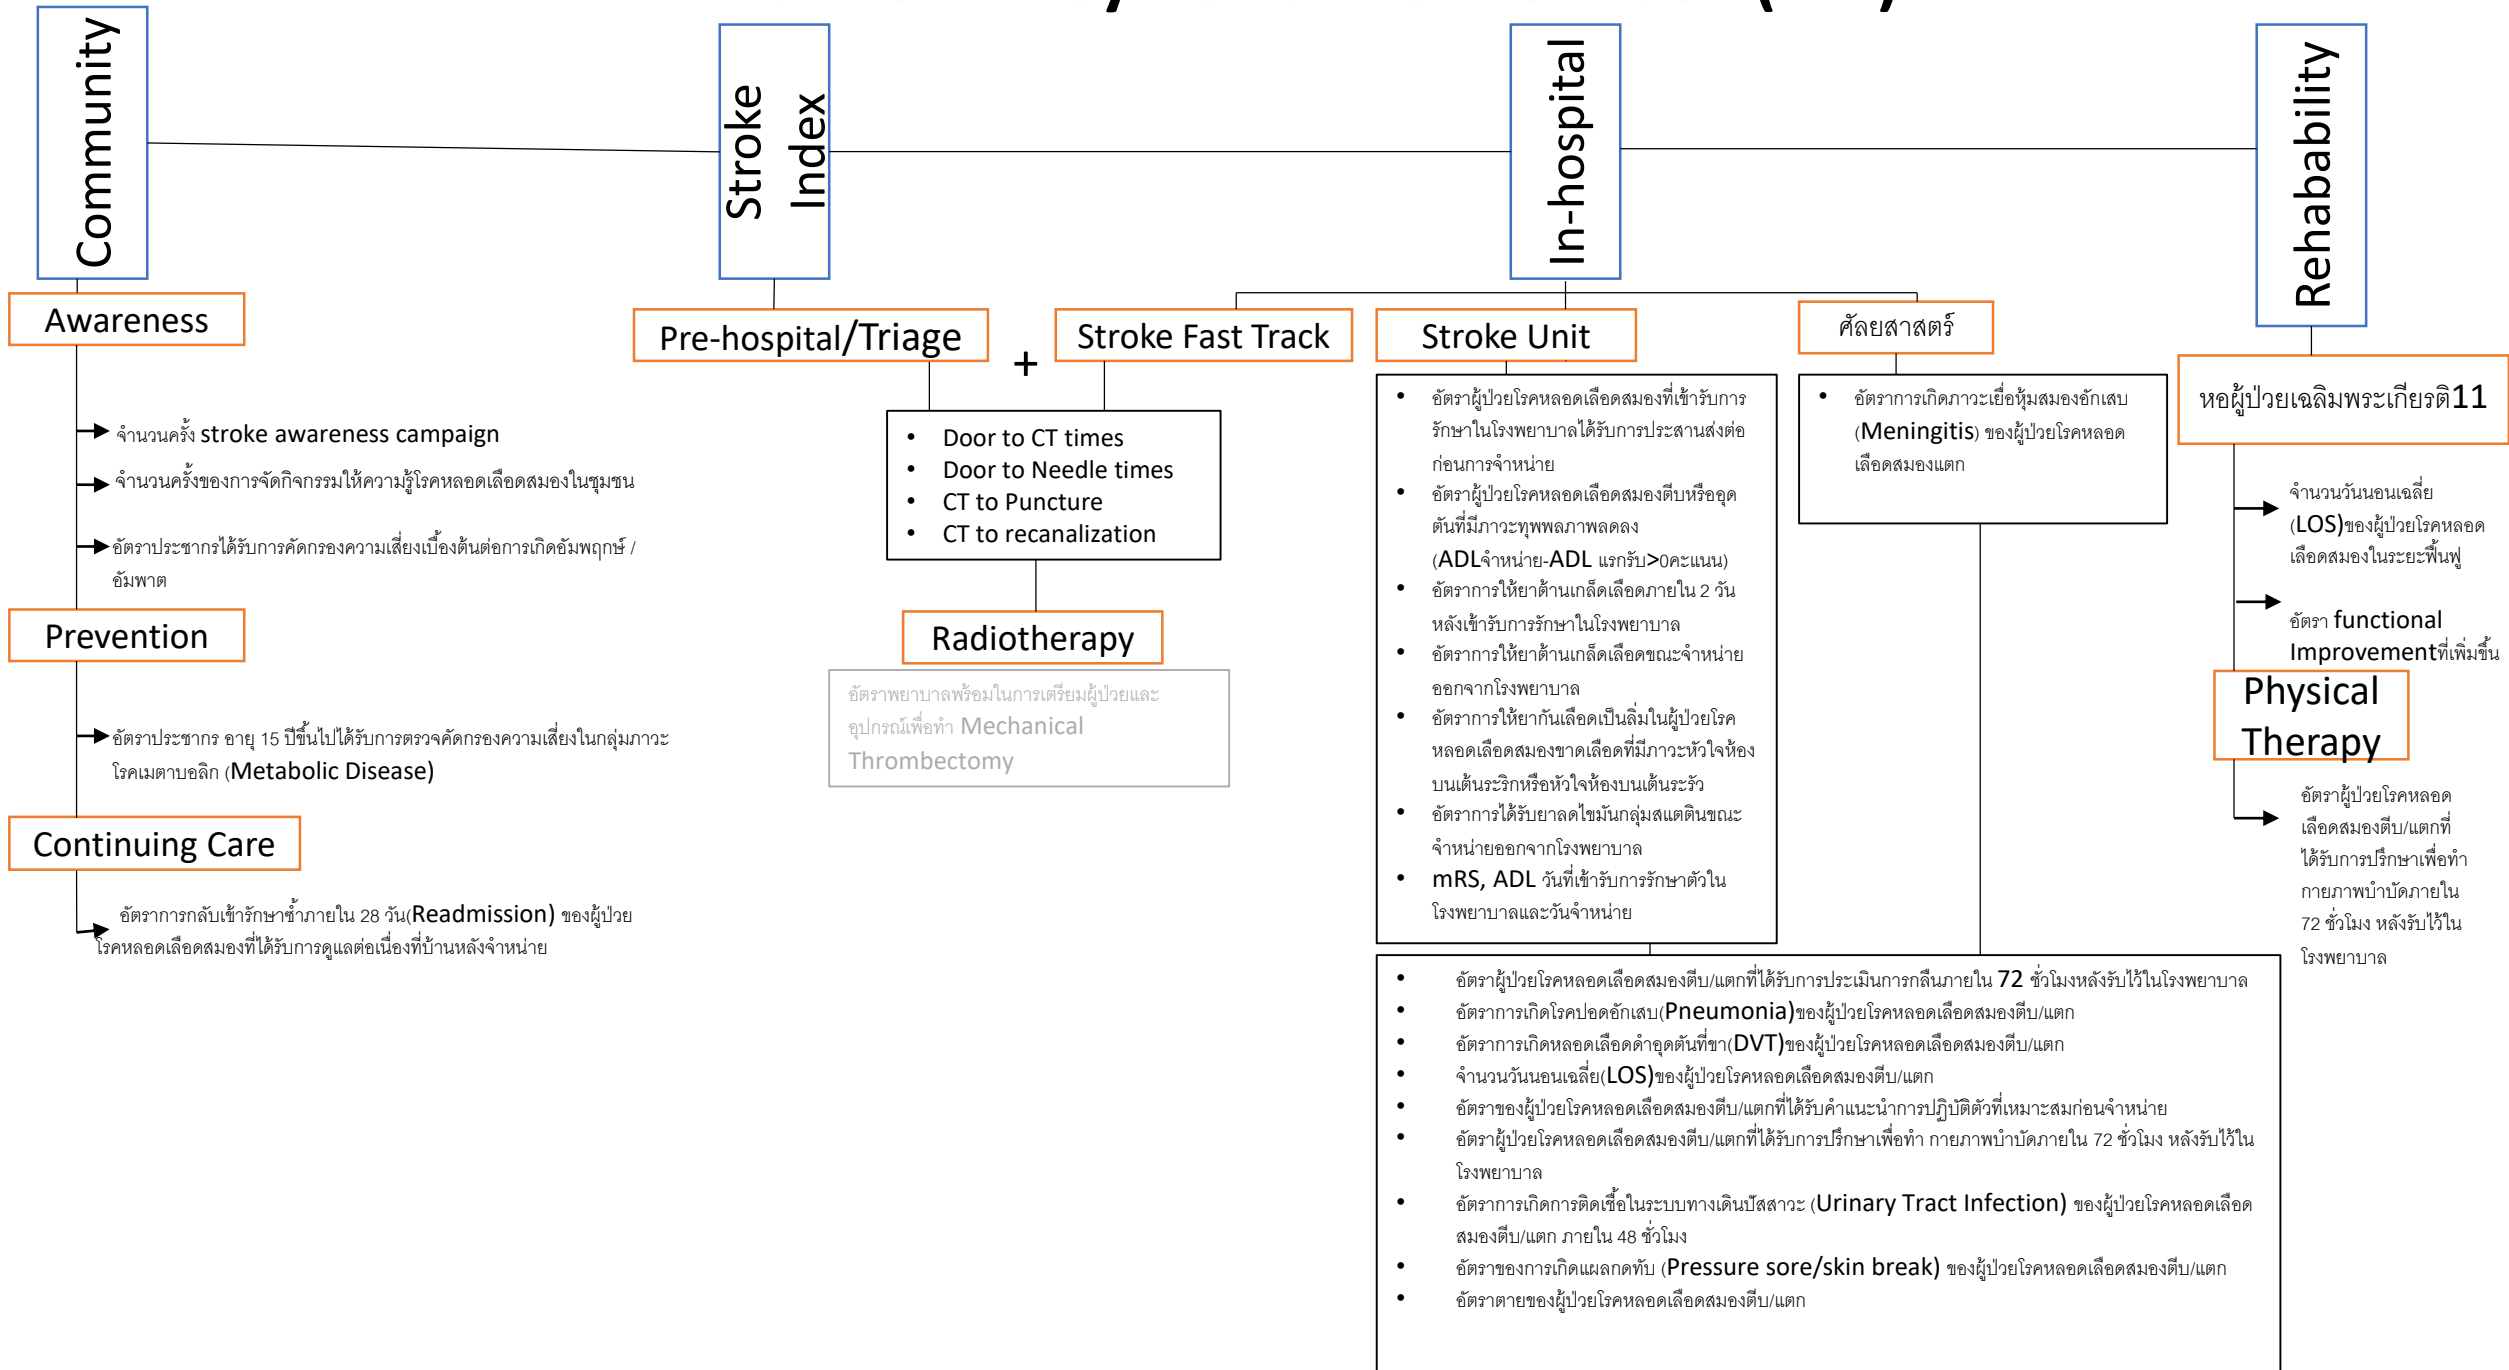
Community

Stroke Index

In-hospital

Rehabability

Awareness

จำนวนครั้ง stroke awareness campaign

จำนวนครั้งของการจัดกิจกรรมให้ความรู้โรคหลอดเลือดสมองในชุมชน

อัตราประชากรได้รับการคัดกรองความเสี่ยงเบื้องต้นต่อการเกิดอัมพฤกษ์ / อัมพาต

Prevention

อัตราประชากร อายุ 15 ปีขึ้นไปได้รับการตรวจคัดกรองความเสี่ยงในกลุ่มภาวะโรคเมตาบอลิก (Metabolic Disease)

Continuing Care

อัตราการกลับเข้ารักษาซ้ำภายใน 28 วัน(Readmission) ของผู้ป่วยโรคหลอดเลือดสมองที่ได้รับการดูแลต่อเนื่องที่บ้านหลังจำหน่าย

Pre-hospital/Triage

+

Stroke Fast Track

- Door to CT times
- Door to Needle times
- CT to Puncture
- CT to recanalization

Radiotherapy

อัตราพยาบาลพร้อมในการเตรียมผู้ป่วยและอุปกรณ์เพื่อทำ Mechanical Thrombectomy

Stroke Unit

- อัตราผู้ป่วยโรคหลอดเลือดสมองที่เข้ารับการรักษาในโรงพยาบาลได้รับการประสานส่งต่อก่อนการจำหน่าย
- อัตราผู้ป่วยโรคหลอดเลือดสมองตีบหรืออุดตันที่มีภาวะทุพพลภาพลดลง (ADLจำหน่าย-ADL แรกรับ>0คะแนน)
- อัตราการให้ยาต้านเกล็ดเลือดภายใน 2 วัน หลังเข้ารับการรักษาในโรงพยาบาล
- อัตราการให้ยาต้านเกล็ดเลือดขณะจำหน่ายออกจากโรงพยาบาล
- อัตราการให้ยากันเลือดเป็นลิ่มในผู้ป่วยโรคหลอดเลือดสมองขาดเลือดที่มีภาวะหัวใจห้องบนเต้นระริกหรือหัวใจห้องบนเต้นระรัว
- อัตราการได้รับยาลดไขมันกลุ่มสแตตินขณะจำหน่ายออกจากโรงพยาบาล
- mRS, ADL วันที่เข้ารับการรักษาตัวในโรงพยาบาลและวันจำหน่าย

ศัลยสาสตร์

- อัตราการเกิดภาวะเยื่อหุ้มสมองอักเสบ (Meningitis) ของผู้ป่วยโรคหลอดเลือดสมองแตก

หอผู้ป่วยเฉลิมพระเกียรติ11

จำนวนวันนอนเฉลี่ย (LOS)ของผู้ป่วยโรคหลอดเลือดสมองในระยะฟื้นฟู

อัตรา functional Improvementที่เพิ่มขึ้น

Physical Therapy

อัตราผู้ป่วยโรคหลอดเลือดสมองตีบ/แตกที่ได้รับการปรึกษาเพื่อทำกายภาพบำบัดภายใน 72 ชั่วโมง หลังรับไว้ในโรงพยาบาล

- อัตราผู้ป่วยโรคหลอดเลือดสมองตีบ/แตกที่ได้รับการประเมินการกลืนภายใน 72 ชั่วโมงหลังรับไว้ในโรงพยาบาล
- อัตราการเกิดโรคปอดอักเสบ(Pneumonia)ของผู้ป่วยโรคหลอดเลือดสมองตีบ/แตก
- อัตราการเกิดหลอดเลือดดำอุดตันที่ขา(DVT)ของผู้ป่วยโรคหลอดเลือดสมองตีบ/แตก
- จำนวนวันนอนเฉลี่ย(LOS)ของผู้ป่วยโรคหลอดเลือดสมองตีบ/แตก
- อัตราของผู้ป่วยโรคหลอดเลือดสมองตีบ/แตกที่ได้รับคำแนะนำการปฏิบัติตัวที่เหมาะสมก่อนจำหน่าย
- อัตราผู้ป่วยโรคหลอดเลือดสมองตีบ/แตกที่ได้รับการปรึกษาเพื่อทำ กายภาพบำบัดภายใน 72 ชั่วโมง หลังรับไว้ในโรงพยาบาล
- อัตราการเกิดการติดเชื้อในระบบทางเดินปัสสาวะ (Urinary Tract Infection) ของผู้ป่วยโรคหลอดเลือดสมองตีบ/แตก ภายใน 48 ชั่วโมง
- อัตราของการเกิดแผลกดทับ (Pressure sore/skin break) ของผู้ป่วยโรคหลอดเลือดสมองตีบ/แตก
- อัตราตายของผู้ป่วยโรคหลอดเลือดสมองตีบ/แตก